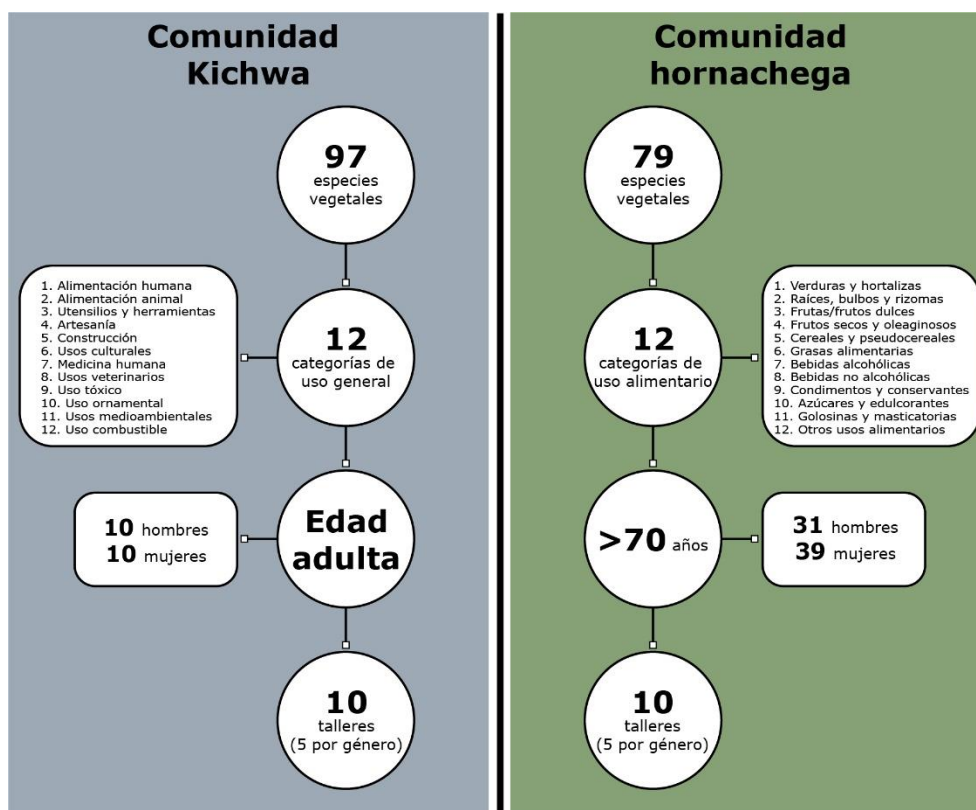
Comunidad Kichwa

97
especies vegetales

1. Alimentación humana
2. Alimentación animal
3. Utensilios y herramientas
4. Artesanía
5. Construcción
6. Usos culturales
7. Medicina humana
8. Usos veterinarios
9. Uso tóxico
10. Uso ornamental
11. Usos medioambientales
12. Uso combustible

12
categorías de uso general

10 hombres
10 mujeres

Edad adulta

10
talleres
(5 por género)

Comunidad hornachega

79
especies vegetales

1. Verduras y hortalizas
2. Raíces, bulbos y rizomas
3. Frutas/frutos dulces
4. Frutos secos y oleaginosos
5. Cereales y pseudocereales
6. Grasas alimentarias
7. Bebidas alcohólicas
8. Bebidas no alcohólicas
9. Condimentos y conservantes
10. Azúcares y edulcorantes
11. Golosinas y masticatorias
12. Otros usos alimentarios

12
categorías de uso alimentario

>70 años

31 hombres
39 mujeres

10
talleres
(5 por género)